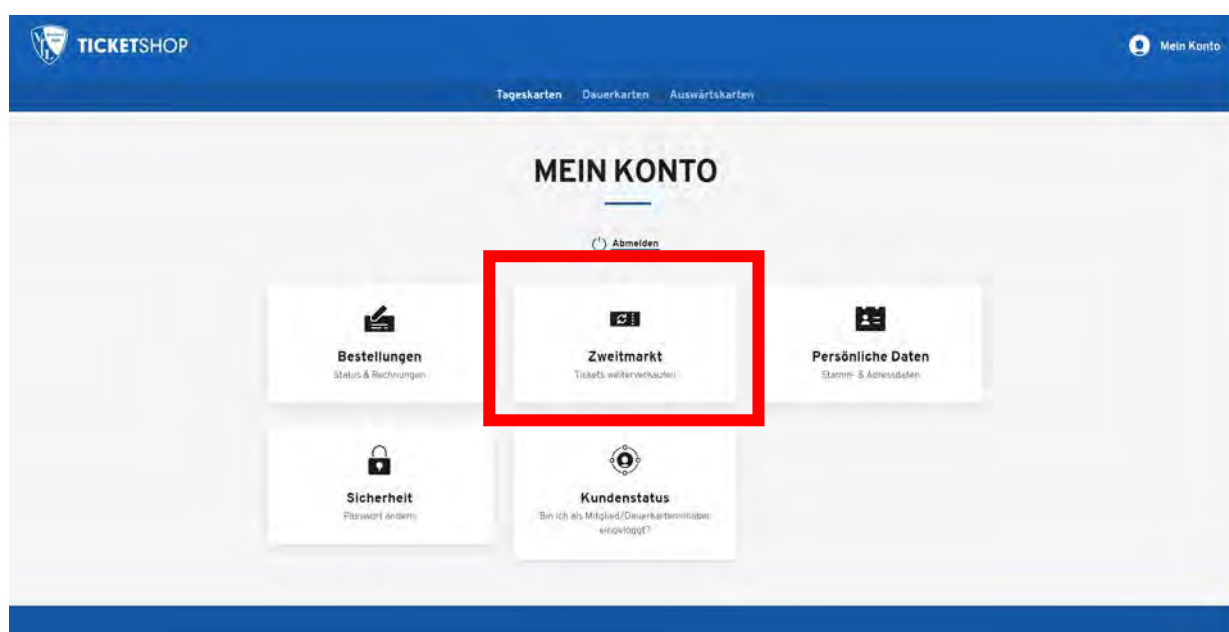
TICKETSHOP

Mein Konto

Tageskarten Dauerkarten Auswärtskarten

MEIN KONTO

Abmelden

Bestellungen
Status & Rechnungen

Zweitmarkt
Tickets weiterverkaufen

Persönliche Daten
Stamm- & Adressdaten

Sicherheit
Passwort ändern

Kundenstatus
Bin ich als Mitglied/Dauerkarteninhaber eingeloggt?